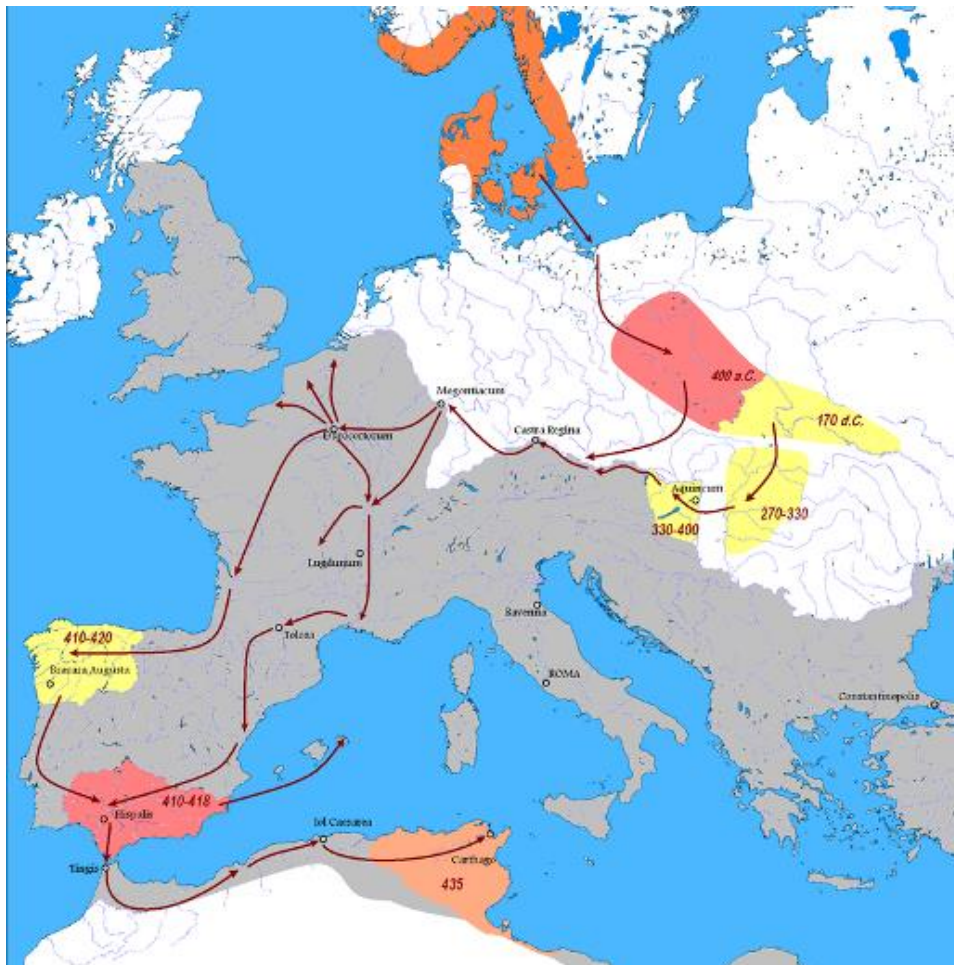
400 a.C.
170 d.C.
Mogontiacum
Castra Regina
Aquincum
330-400
270-330
Durocortorum
Lugdunum
Ravenna
Tolosa
410-420
Bracara Augusta
ROMA
Constantinopolis
410-418
Hispalis
Iol Caesarea
Carthago
Tingis
435